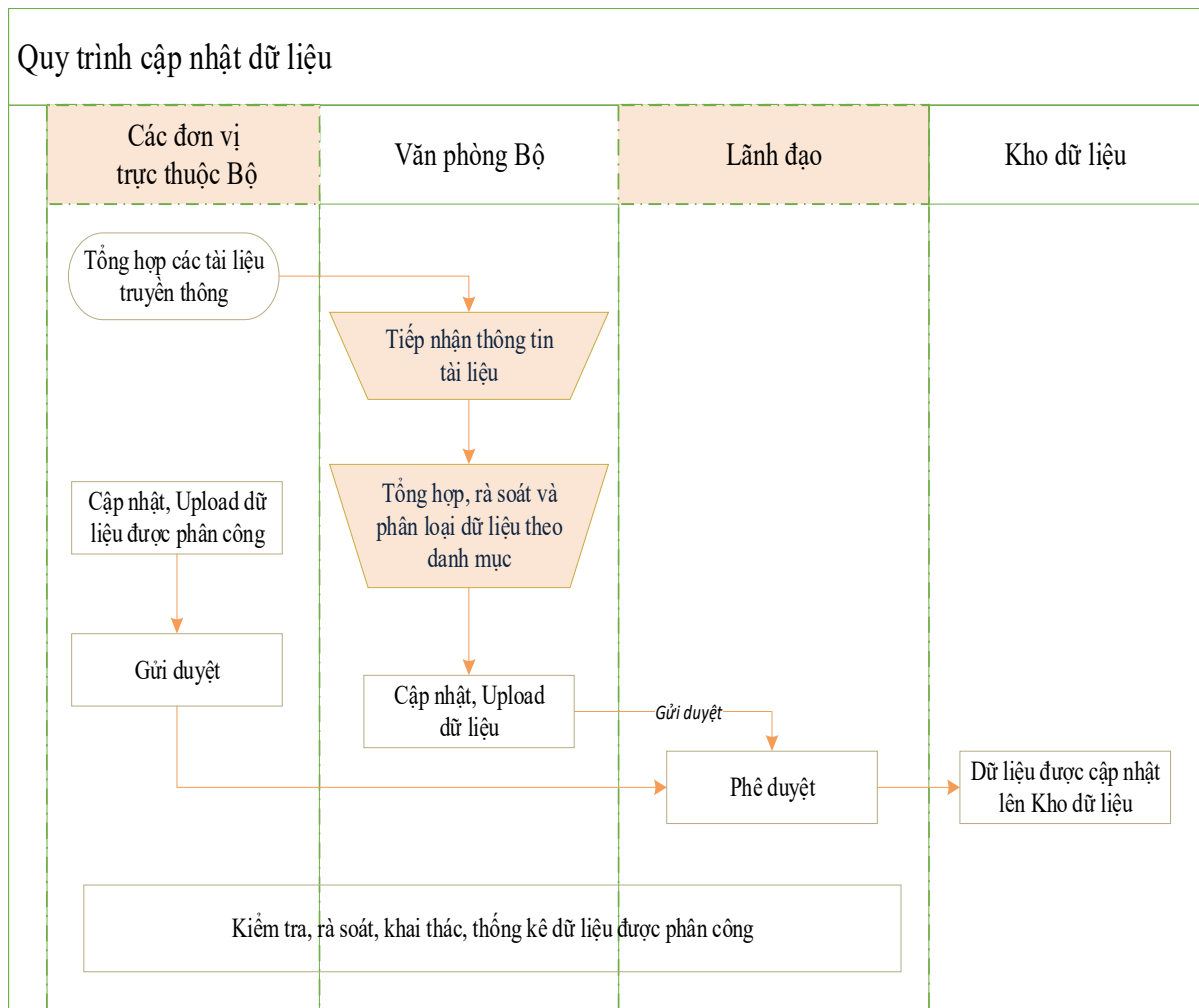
Quy trình cập nhật dữ liệu

Các đơn vị trực thuộc Bộ

Văn phòng Bộ

Lãnh đạo

Kho dữ liệu

Tổng hợp các tài liệu truyền thông

Tiếp nhận thông tin tài liệu

Cập nhật, Upload dữ liệu được phân công

Tổng hợp, rà soát và phân loại dữ liệu theo danh mục

Gửi duyệt

Cập nhật, Upload dữ liệu

Gửi duyệt

Phê duyệt

Dữ liệu được cập nhật lên Kho dữ liệu

Kiểm tra, rà soát, khai thác, thống kê dữ liệu được phân công